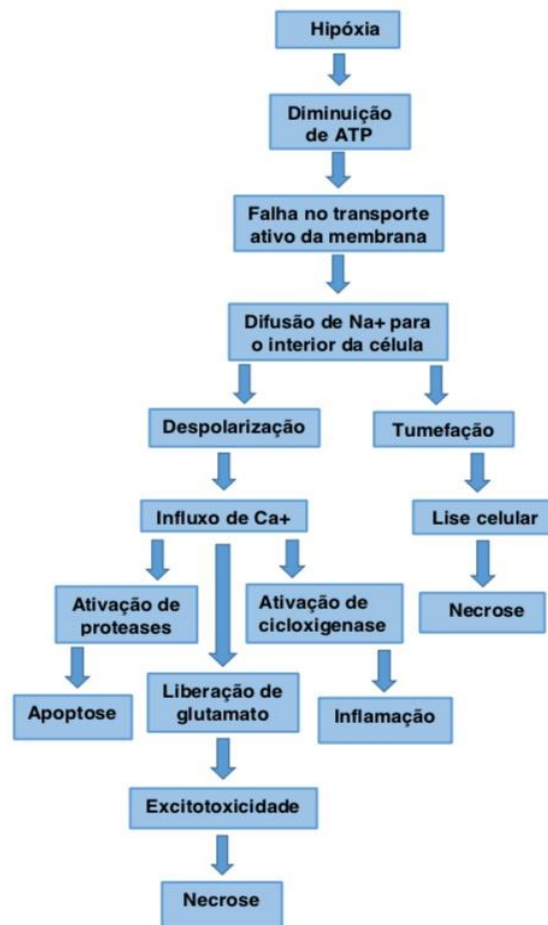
Hipóxia

Diminuição de ATP

Falha no transporte ativo da membrana

Difusão de Na+ para o interior da célula

Despolarização

Tumefação

Influxo de Ca+

Lise celular

Ativação de proteases

Ativação de cicloxigenase

Necrose

Apoptose

Liberação de glutamato

Inflamação

Excitotoxicidade

Necrose